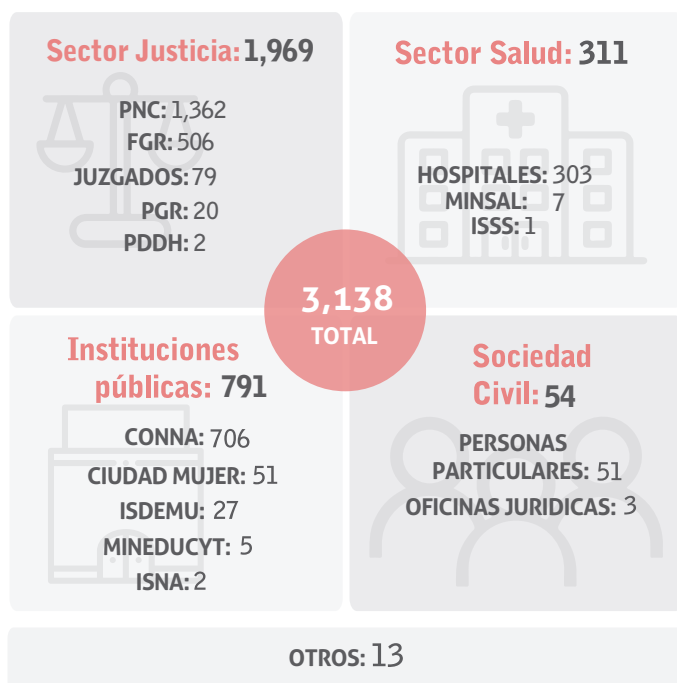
Sector Justicia: 1,969

PNC: 1,362
FGR: 506
JUZGADOS: 79
PGR: 20
PDDH: 2

Sector Salud: 311

HOSPITALES: 303
MINSAL: 7
ISSS: 1

3,138
TOTAL

Instituciones públicas: 791

CONNA: 706
CIUDAD MUJER: 51
ISDEMU: 27
MINEDUCYT: 5
ISNA: 2

Sociedad Civil: 54

PERSONAS PARTICULARES: 51
OFICINAS JURIDICAS: 3

OTROS: 13